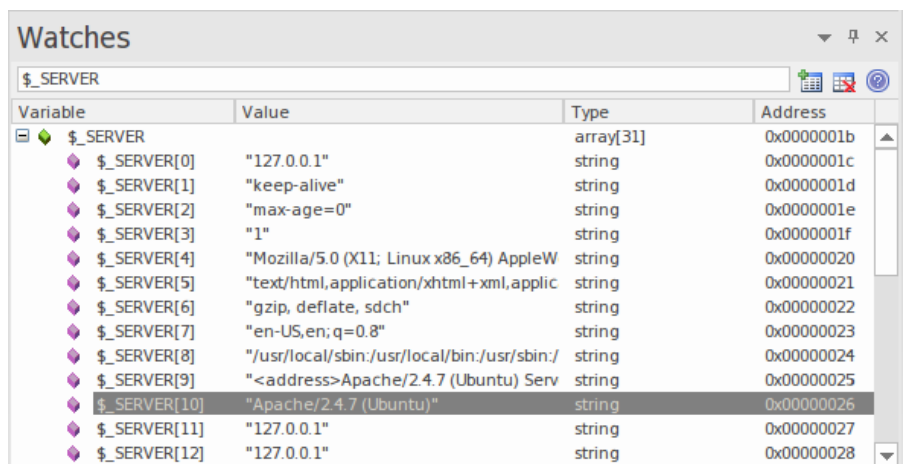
Watches

$_SERVER

| Variable | Value | Type | Address |
|---|---|---|---|
| $_SERVER | | array[31] | 0x0000001b |
| $_SERVER[0] | "127.0.0.1" | string | 0x0000001c |
| $_SERVER[1] | "keep-alive" | string | 0x0000001d |
| $_SERVER[2] | "max-age=0" | string | 0x0000001e |
| $_SERVER[3] | "1" | string | 0x0000001f |
| $_SERVER[4] | "Mozilla/5.0 (X11; Linux x86_64) AppleW | string | 0x00000020 |
| $_SERVER[5] | "text/html,application/xhtml+xml,applic | string | 0x00000021 |
| $_SERVER[6] | "gzip, deflate, sdch" | string | 0x00000022 |
| $_SERVER[7] | "en-US,en;q=0.8" | string | 0x00000023 |
| $_SERVER[8] | "/usr/local/sbin:/usr/local/bin:/usr/sbin:/ | string | 0x00000024 |
| $_SERVER[9] | "<address>Apache/2.4.7 (Ubuntu) Serv | string | 0x00000025 |
| $_SERVER[10] | "Apache/2.4.7 (Ubuntu)" | string | 0x00000026 |
| $_SERVER[11] | "127.0.0.1" | string | 0x00000027 |
| $_SERVER[12] | "127.0.0.1" | string | 0x00000028 |